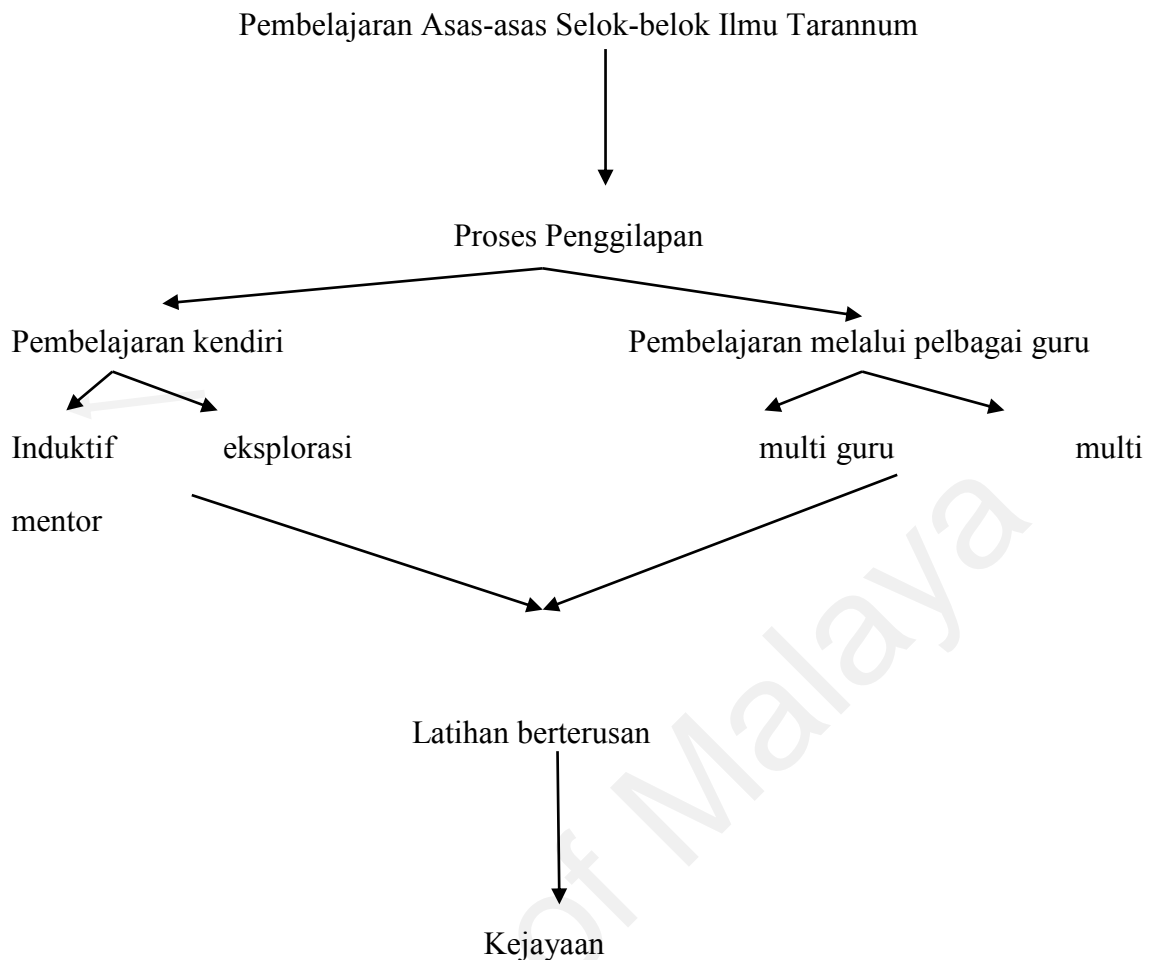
Pembelajaran Asas-asas Selok-belok Ilmu Tarannum

Proses Penggilapan

Pembelajaran kendiri

Pembelajaran melalui pelbagai guru

Induktif eksplorasi

multi guru multi mentor

Latihan berterusan

Kejayaan

of Malaya